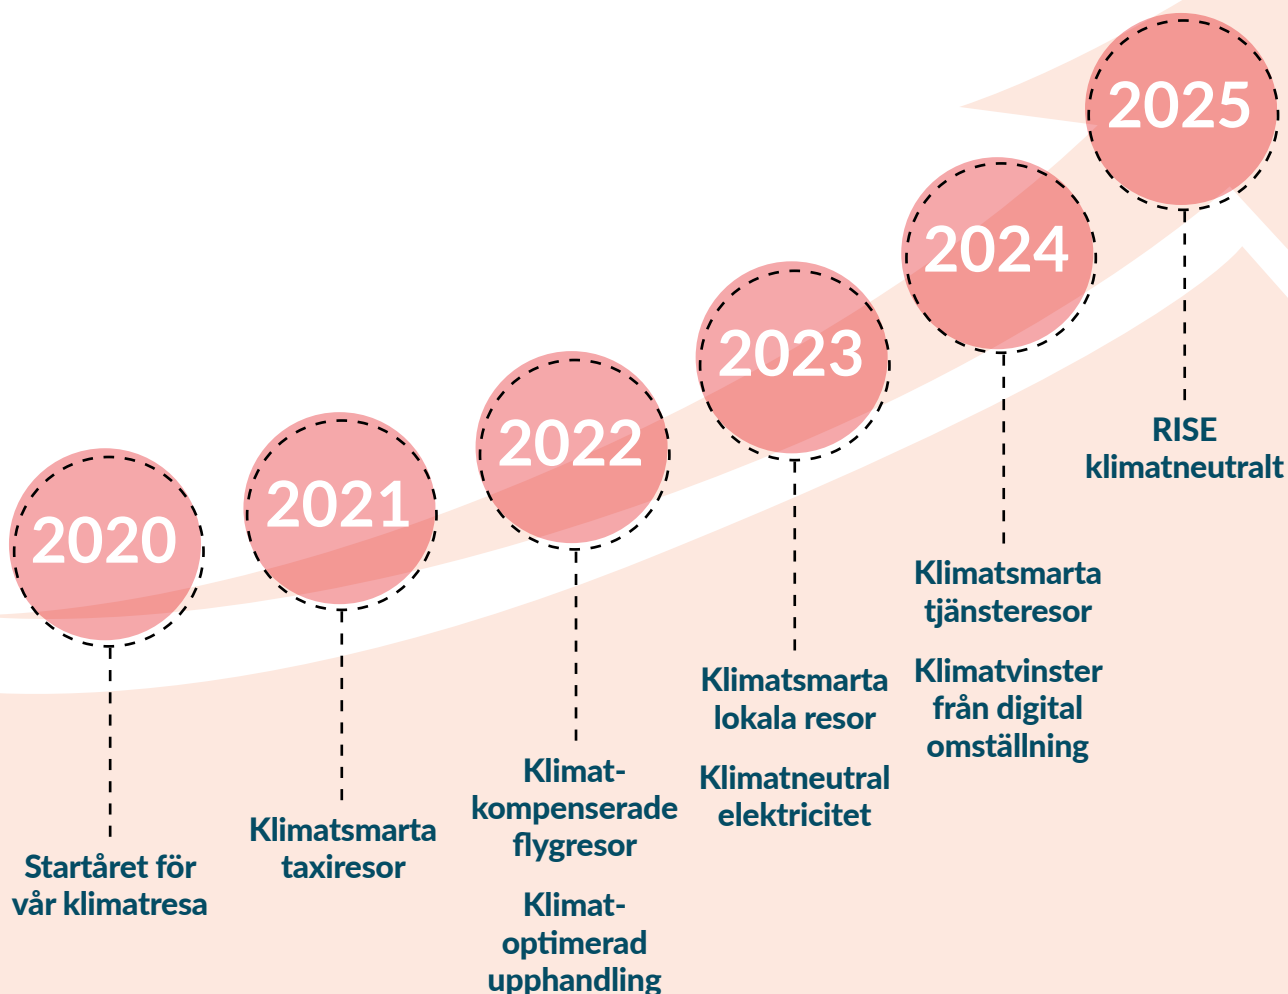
2020

Startåret för vår klimatresa

2021

Klimatsmarta taxiresor

2022

Klimat-kompenserade flygresor

Klimat-optimerad upphandling

2023

Klimatsmarta lokala resor

Klimatneutral elektricitet

2024

Klimatsmarta tjänsteresor

Klimatvinster från digital omställning

2025

RISE klimatneutralt